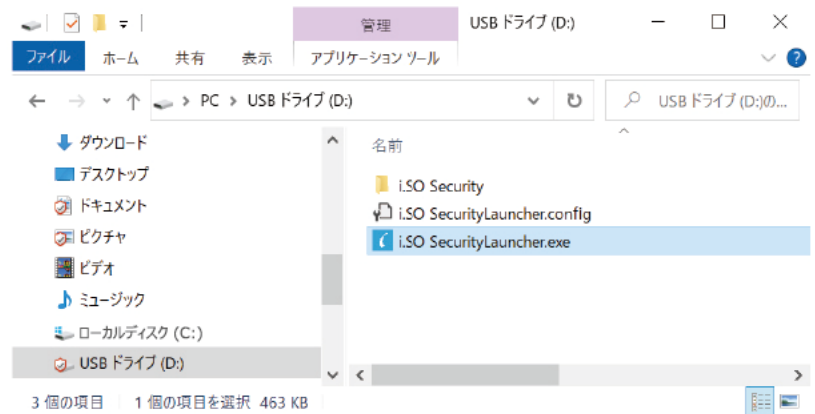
管理 USB ドライブ (D:)

ファイル ホーム 共有 表示 アプリケーション ツール

PC > USB ドライブ (D:)

USB ドライブ (D:)の...

ダウンロード
デスクトップ
ドキュメント
ピクチャ
ビデオ
ミュージック
ローカルディスク (C:)
USB ドライブ (D:)

名前
i.SO Security
i.SO SecurityLauncher.config
i.SO SecurityLauncher.exe

3 個の項目 | 1 個の項目を選択 463 KB